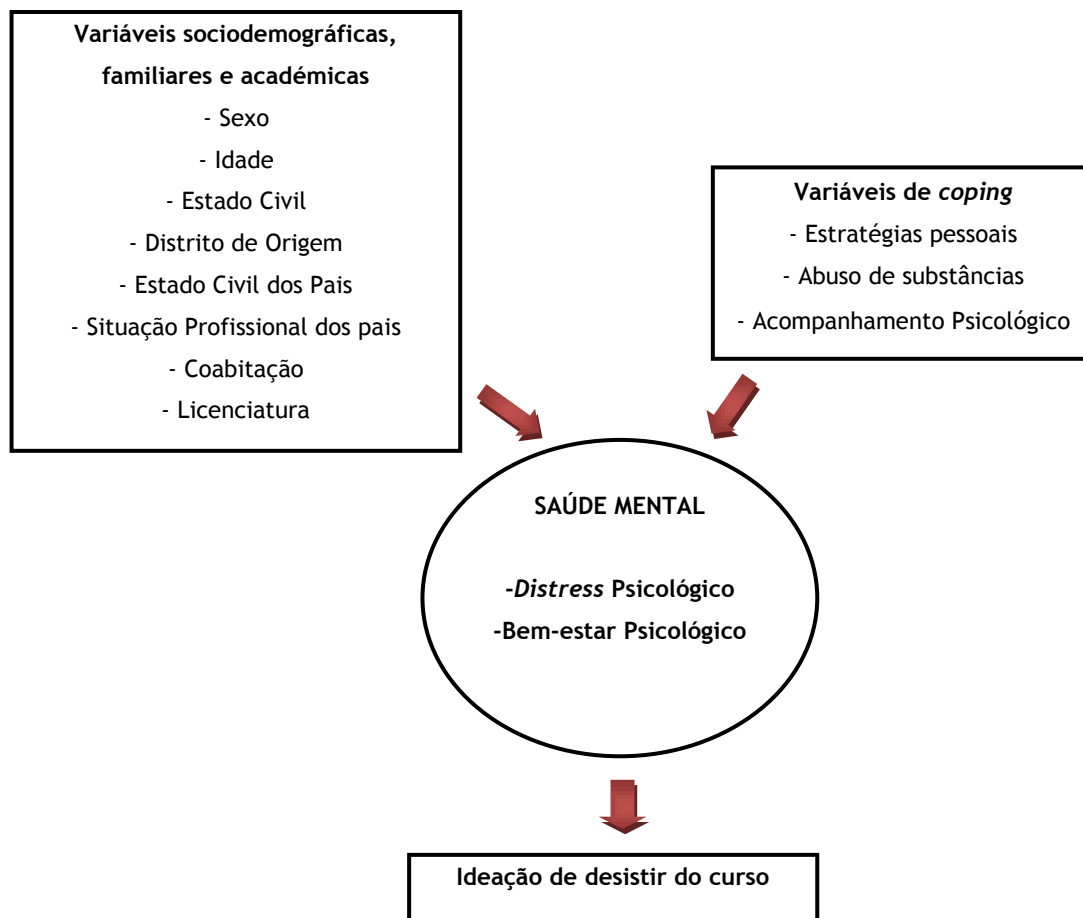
Variáveis sociodemográficas, familiares e académicas
- Sexo
- Idade
- Estado Civil
- Distrito de Origem
- Estado Civil dos Pais
- Situação Profissional dos pais
- Coabitação
- Licenciatura

Variáveis de coping
- Estratégias pessoais
- Abuso de substâncias
- Acompanhamento Psicológico

SAÚDE MENTAL

-Distress Psicológico
-Bem-estar Psicológico

Ideação de desistir do curso